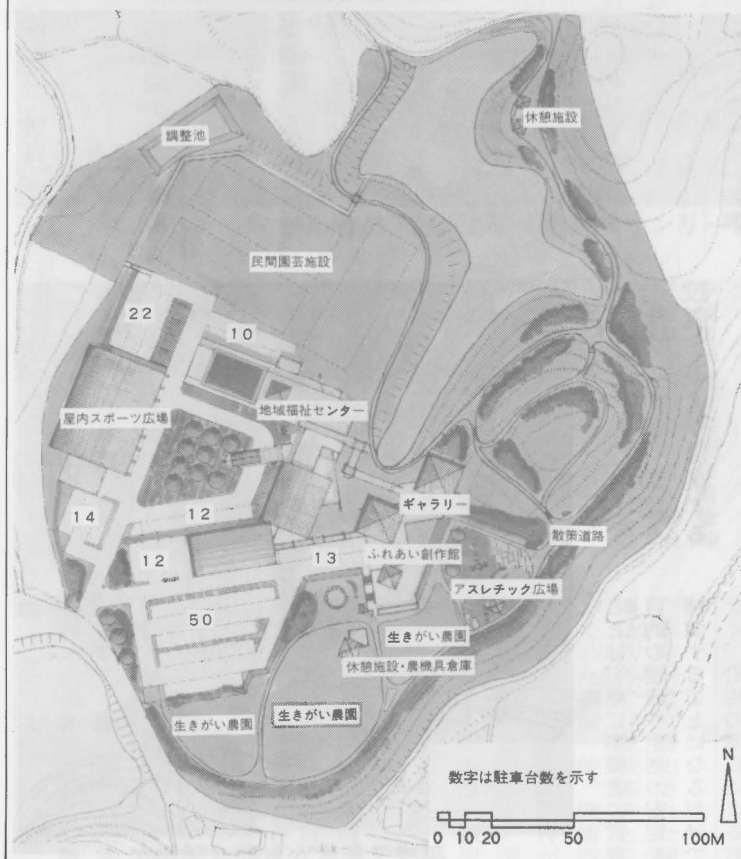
休憩施設

調整池

民間園芸施設

22

10

屋内スポーツ広場

地域福祉センター

14

12

ギャラリー

12

13

散策道路

ふれあい創作館

アスレチック広場

50

生きがい農園

休憩施設・農機具倉庫

生きがい農園

生きがい農園

数字は駐車台数を示す

N

0 10 20 50 100M